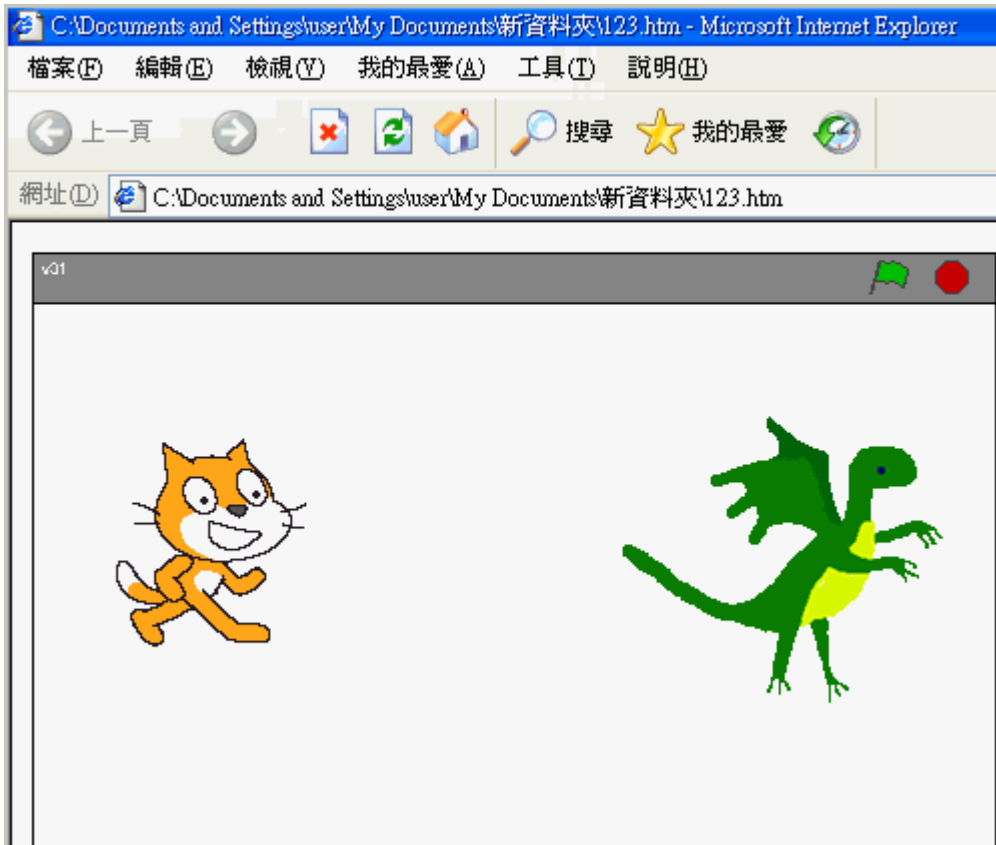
C:\Documents and Settings\user\My Documents\新資料夾\123.htm - Microsoft Internet Explorer

檔案(F) 編輯(E) 檢視(V) 我的最愛(A) 工具(T) 說明(H)

上一頁 搜尋 我的最愛

網址(D) C:\Documents and Settings\user\My Documents\新資料夾\123.htm

v31